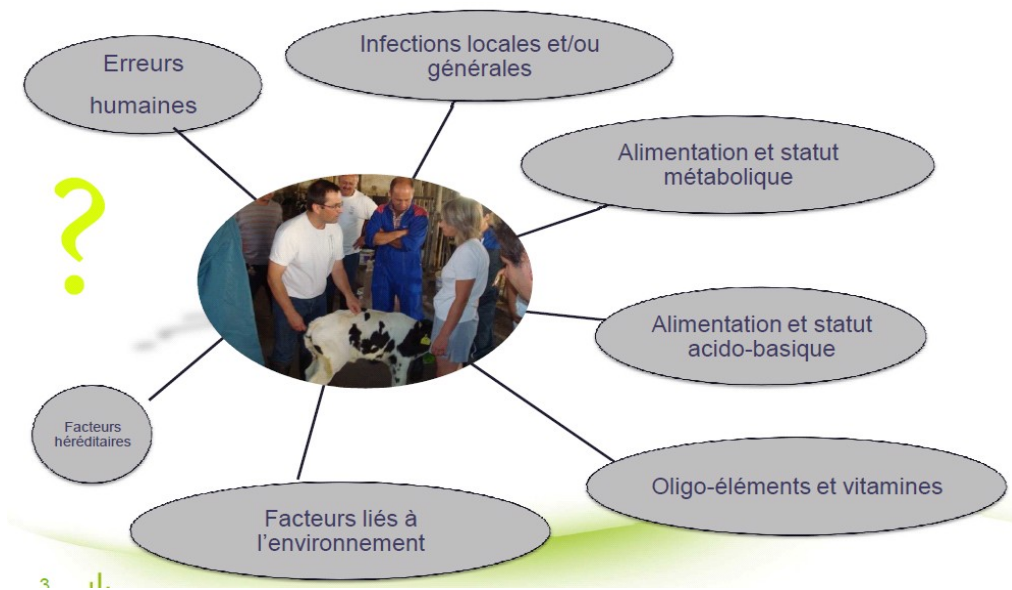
Erreurs

humaines

Infections locales et/ou générales

Alimentation et statut métabolique

?

Alimentation et statut acido-basique

Facteurs héréditaires

Oligo-éléments et vitamines

Facteurs liés à l'environnement

3